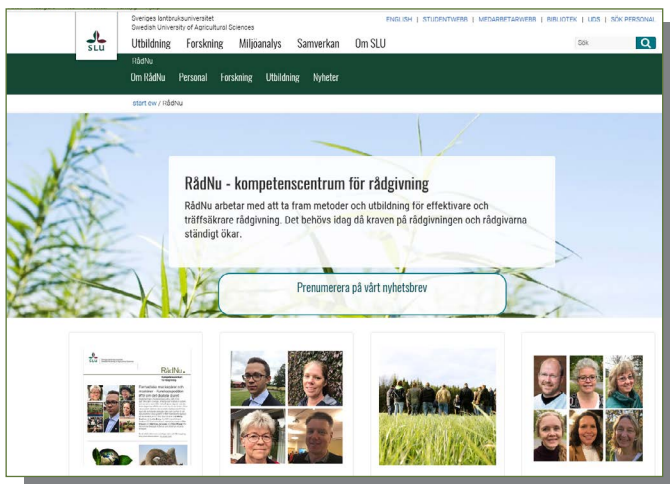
SLU

Sveriges lantbruksuniversitet
Swedish University of Agricultural Sciences

ENGLISH | STUDENTWEBB | MEDARBETARWEBB | BIBLIOTEK | UDS | SÖK PERSONAL

Utbildning Forskning Miljöanalys Samverkan Om SLU

Sök

RådNu

Om RådNu Personal Forskning Utbildning Nyheter

start ew / RådNu

RådNu - kompetenscentrum för rådgivning

RådNu arbetar med att ta fram metoder och utbildning för effektivare och träffsäkrare rådgivning. Det behövs idag då kraven på rådgivningen och rådgivarna ständigt ökar.

Prenumerera på vårt nyhetsbrev

RådNu